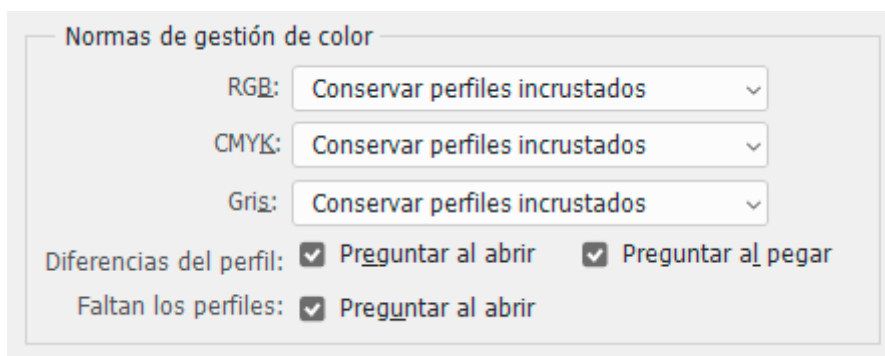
Normas de gestión de color

RGB: Conservar perfiles incrustados

CMYK: Conservar perfiles incrustados

Gris: Conservar perfiles incrustados

Diferencias del perfil: Preguntar al abrir Preguntar al pegar

Faltan los perfiles: Preguntar al abrir